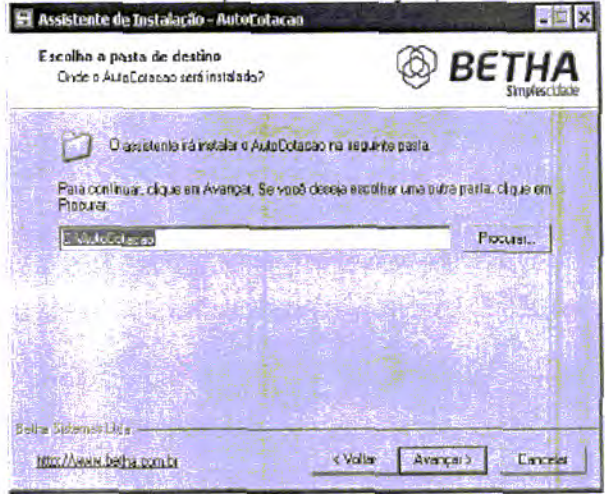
Assistente de Instalação - AutoCotacao

Escolha a pasta de destino
Onde o AutoCotacao será instalado?

BETHA
Simplescidade

O assistente irá instalar o AutoCotacao na seguinte pasta.

Para continuar, clique em Avançar. Se você deseja escolher uma outra pasta, clique em Procurar.

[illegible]AutoCotacao

Procurar...

Betha Sistemas Ltda

http://www.betha.com.br

< Voltar

Avançar >

Cancelar